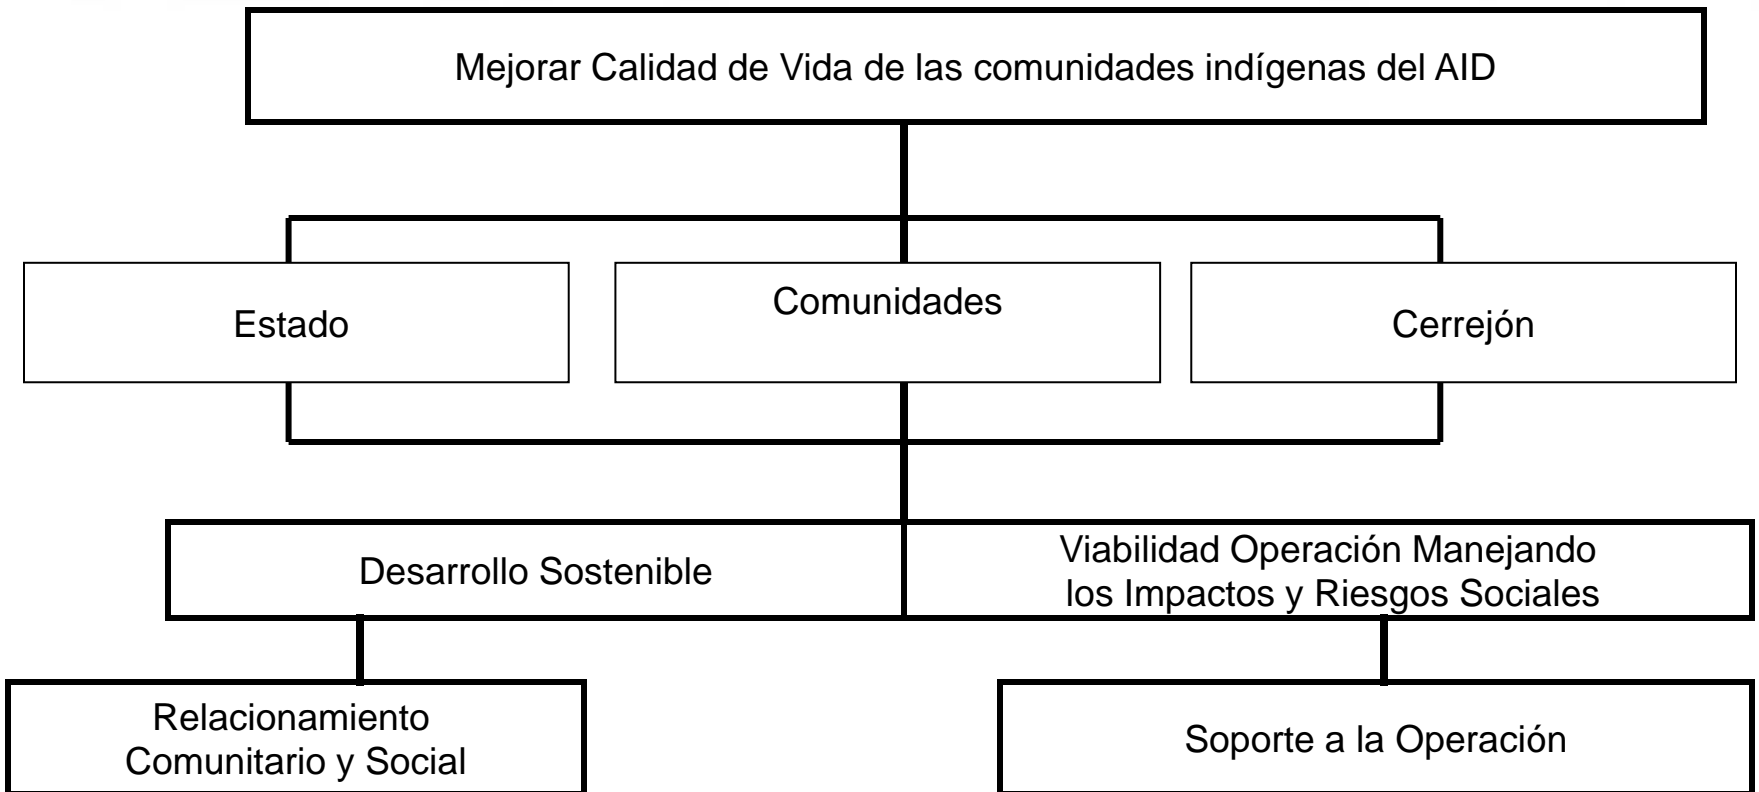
Mejorar Calidad de Vida de las comunidades indígenas del AID

Estado

Comunidades

Cerrejón

Desarrollo Sostenible

Viabilidad Operación Manejando los Impactos y Riesgos Sociales

Relacionamiento Comunitario y Social

Soporte a la Operación